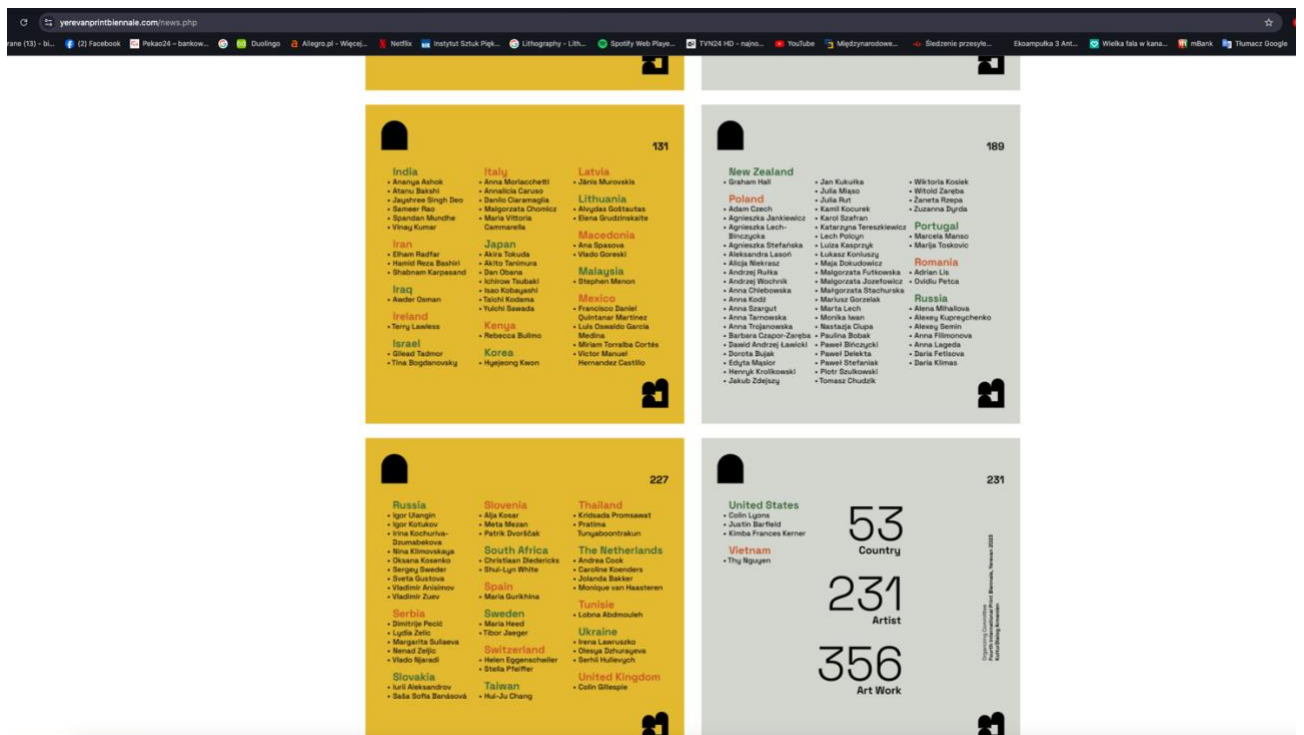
yerevanprintbiennale.com/news.php

rane (13) - bi... (2) Facebook Pekao24 – bankow... Duolingo Allegro.pl - Więcej... Netflix Instytut Sztuk Pięk... Lithography - Lith... Spotify Web Playe... TVN24 HD - najno... YouTube Międzynarodowe... Śledzenie przesyłe... Ekoampułka 3 Ant... Wielka fala w kana... mBank Tłumacz Google

131

India
• Ananya Ashok
• Atanu Bakshi
• Jayshree Singh Deo
• Sameer Rao
• Spandan Mundhe
• Vinay Kumar

Iran
• Elham Radfar
• Hamid Reza Bashiri
• Shabnam Karpasand

Iraq
• Awder Osman

Ireland
• Terry Lawless

Israel
• Gilead Tadmor
• Tina Bogdanovsky

Italy
• Anna Morlacchetti
• Annalicia Caruso
• Danilo Ciaramaglia
• Malgorzata Chomicz
• Maria Vittoria Cammarella

Japan
• Akira Tokuda
• Akito Tanimura
• Dan Obana
• Ichirow Tsubaki
• Isao Kobayashi
• Taichi Kodama
• Yuichi Sawada

Kenya
• Rebecca Bulimo

Korea
• Hyejeong Kwon

Latvia
• Jānis Murovskis

Lithuania
• Alvydas Goštautas
• Elena Grudzinskaite

Macedonia
• Ana Spasova
• Vlado Goreski

Malaysia
• Stephen Menon

Mexico
• Francisco Daniel Quintanar Martinez
• Luis Oswaldo Garcia Medina
• Miriam Torralba Cortés
• Victor Manuel Hernandez Castillo

189

New Zealand
• Graham Hall

Poland
• Adam Czech
• Agnieszka Jankiewicz
• Agnieszka Lech-Binczycka
• Agnieszka Stefańska
• Aleksandra Lasoń
• Alicja Niekrasz
• Andrzej Rułka
• Andrzej Wochnik
• Anna Chlebowska
• Anna Kodź
• Anna Szargut
• Anna Tarnowska
• Anna Trojanowska
• Barbara Czapor-Zaręba
• Dawid Andrzej Lawicki
• Dorota Bujak
• Edyta Mąsior
• Henryk Krolikowski
• Jakub Zdejszy

• Jan Kukułka
• Julia Miąso
• Julia Rut
• Kamil Kocurek
• Karol Szafran
• Katarzyna Tereszkiewicz
• Lech Polcyn
• Luiza Kasprzyk
• Łukasz Koniuszy
• Maja Dokudowicz
• Małgorzata Futkowska
• Małgorzata Jozefowicz
• Małgorzata Stachurska
• Mariusz Gorzelak
• Marta Lech
• Monika Iwan
• Nastazja Clupa
• Paulina Bobak
• Paweł Binczycki
• Paweł Delekta
• Paweł Stefaniak
• Piotr Szulkowski
• Tomasz Chudzik

• Wiktoria Kosiek
• Witold Zaręba
• Żaneta Rzepa
• Zuzanna Dyrda

Portugal
• Marcela Manso
• Marija Toskovic

Romania
• Adrian Lis
• Ovidiu Petca

Russia
• Alena Mihailova
• Alexey Kupreychenko
• Alexey Semin
• Anna Filimonova
• Anna Lageda
• Daria Fetisova
• Daria Klimas

227

Russia
• Igor Ulangin
• Igor Kotukov
• Irina Kochuriva-Dzumabekova
• Nina Klimovskaya
• Oksana Kosenko
• Sergey Sweder
• Sveta Gustova
• Vladimir Anisimov
• Vladimir Zuev

Serbia
• Dimitrije Pecić
• Lydia Zelic
• Margarita Sulaeva
• Nenad Zeljic
• Vlado Njaradi

Slovakia
• Iurii Aleksandrov
• Saša Sofia Banásová

Slovenia
• Alja Kosar
• Meta Mezan
• Patrik Dvoršćak

South Africa
• Christiaan Diedericks
• Shui-Lyn White

Spain
• Maria Gurikhina

Sweden
• Maria Heed
• Tibor Jaeger

Switzerland
• Helen Eggenschwiler
• Stella Pfeiffer

Taiwan
• Hui-Ju Chang

Thailand
• Kridsada Promsawat
• Pratima Tunyaboontrakun

The Netherlands
• Andrea Cook
• Caroline Koenders
• Jolanda Bakker
• Monique van Haasteren

Tunisie
• Lobna Abdmouleh

Ukraine
• Iryna Lawruszko
• Olesya Dzhurayeva
• Serhii Hulievych

United Kingdom
• Colin Gillespie

231

United States
• Colin Lyons
• Justin Barfield
• Kimba Frances Kerner

Vietnam
• Thy Nguyen

53
Country

231
Artist

356
Art Work

Organizing Committee
Fourth International Print Biennale, Yerevan 2023
KulturBrang Armenien